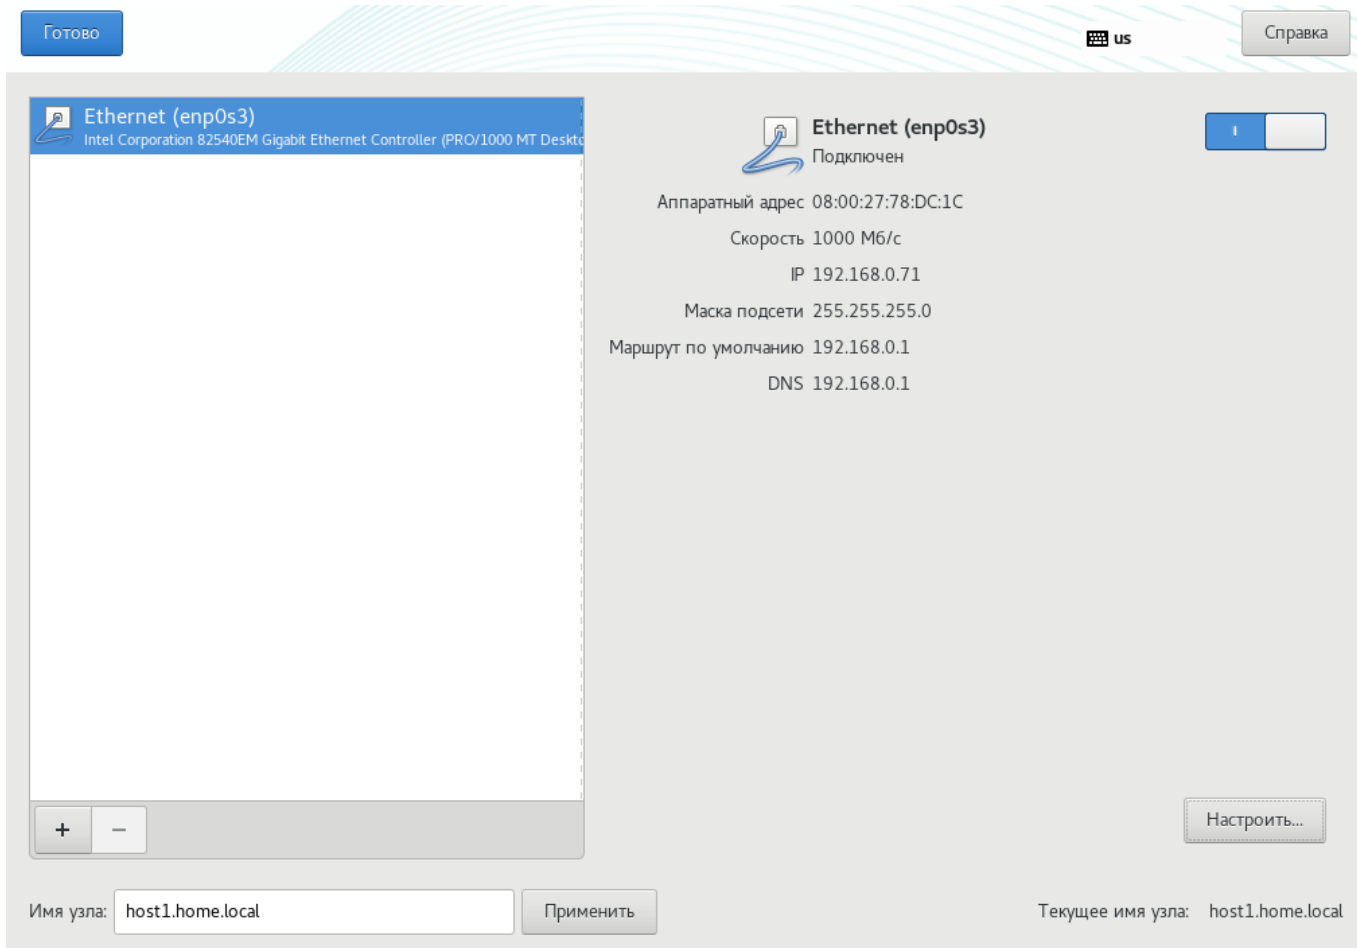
Готово

us

Справка

Ethernet (enp0s3)
Intel Corporation 82540EM Gigabit Ethernet Controller (PRO/1000 MT Deskt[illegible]

Ethernet (enp0s3)
Подключен

I

Аппаратный адрес 08:00:27:78:DC:1C

Скорость 1000 Мб/с

IP 192.168.0.71

Маска подсети 255.255.255.0

Маршрут по умолчанию 192.168.0.1

DNS 192.168.0.1

+ −

Настроить...

Имя узла: host1.home.local

Применить

Текущее имя узла: host1.home.local